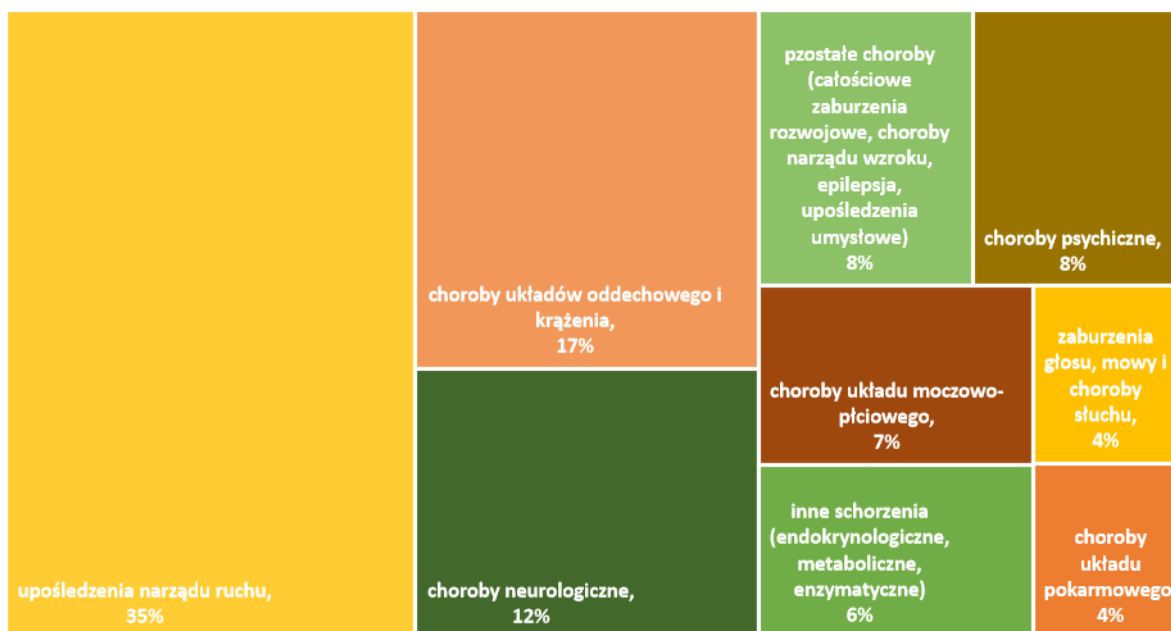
upośledzenia narządu ruchu,
35%

choroby układów oddechowego i krążenia,
17%

choroby neurologiczne,
12%

pzostałe choroby (całościowe zaburzenia rozwojowe, choroby narządu wzroku, epilepsja, upośledzenia umysłowe)
8%

choroby psychiczne,
8%

choroby układu moczowo-płciowego,
7%

zaburzenia głosu, mowy i choroby słuchu,
4%

inne schorzenia (endokrynologiczne, metaboliczne, enzymatyczne)
6%

choroby układu pokarmowego
4%